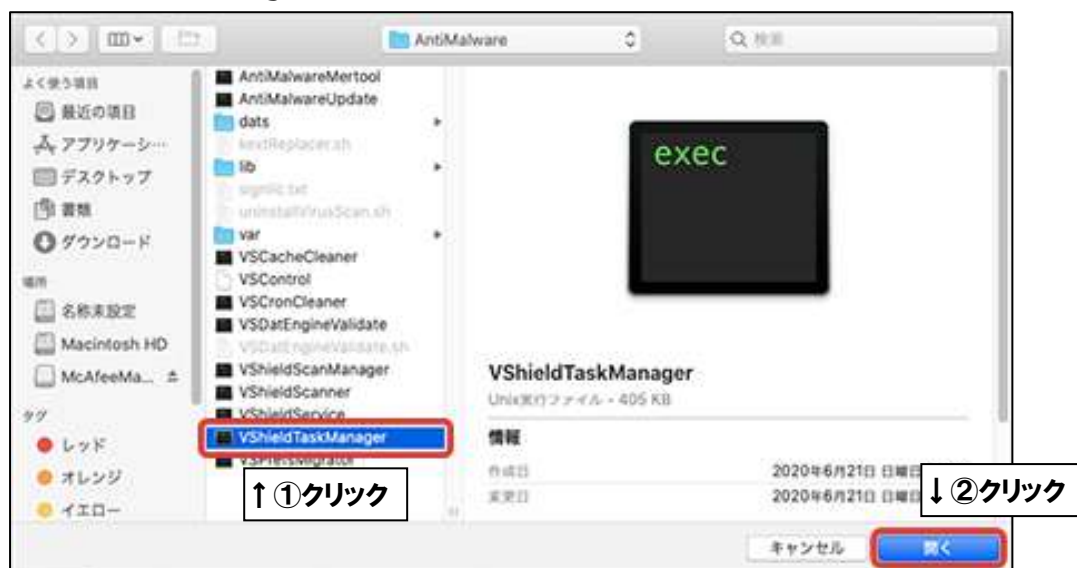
AntiMalware

Q 検索

よく使う項目
最近の項目
アプリケーシ…
デスクトップ
書類
ダウンロード
場所
名称未設定
Macintosh HD
McAfeeMa…
タグ
レッド
オレンジ
イエロー

AntiMalwareMertool
AntiMalwareUpdate
dats
kextReplacer.sh
lib
signlic.txt
uninstallVirusScan.sh
var
VSCacheCleaner
VSControl
VSCronCleaner
VSDatEngineValidate
VSDatEngineValidate.sh
VShieldScanManager
VShieldScanner
VShieldService
VShieldTaskManager
VSPrefsMigrator

exec

VShieldTaskManager
Unix実行ファイル - 405 KB

情報
作成日 2020年6月21日 日曜日
変更日 2020年6月21日 日曜日

↑①クリック

↓②クリック

キャンセル
開く